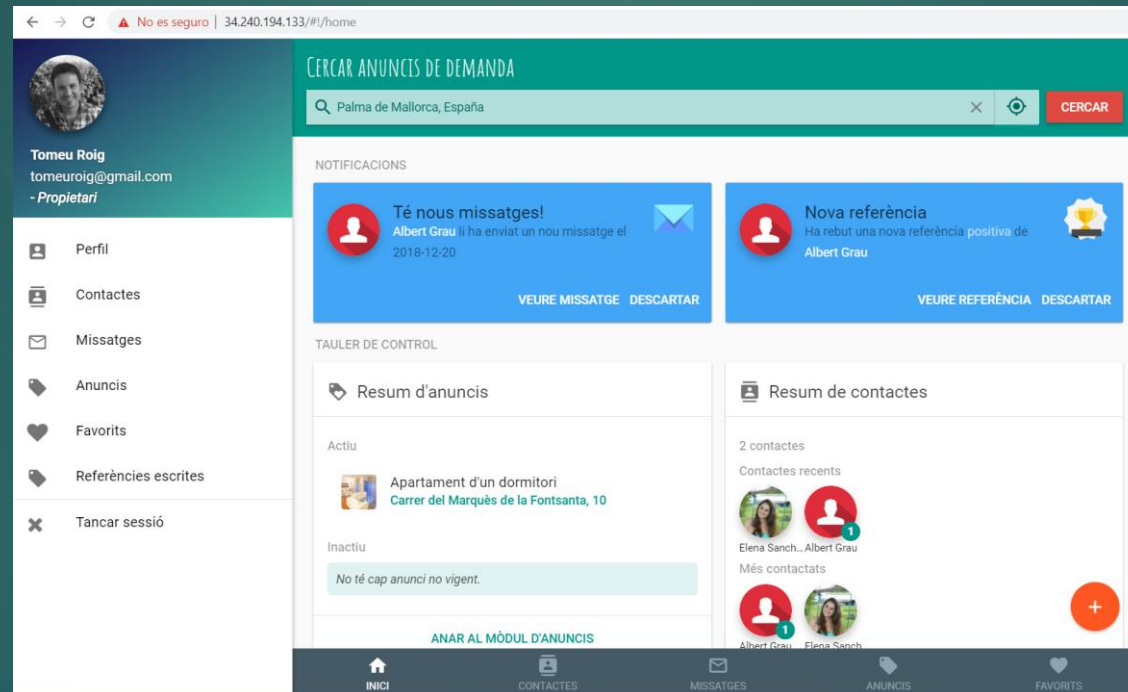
No es seguro | 34.240.194.133/#!/home

Tomeu Roig
tomeuroig@gmail.com
- Propietari

Perfil
Contactes
Missatges
Anuncis
Favorits
Referències escrites
Tancar sessió

CERCAR ANUNCIS DE DEMANDA

Palma de Mallorca, España

CERCAR

NOTIFICACIONS

Té nous missatges!
Albert Grau li ha enviat un nou missatge el 2018-12-20

VEURE MISSATGE DESCARTAR

Nova referència
Ha rebut una nova referència positiva de Albert Grau

VEURE REFERÈNCIA DESCARTAR

TAULER DE CONTROL

Resum d'anuncis

Actiu

Apartament d'un dormitori
Carrer del Marquès de la Fontsanta, 10

Inactiu

No té cap anunci no vigent.

ANAR AL MÒDUL D'ANUNCIS

Resum de contactes

2 contactes

Contactes recents

Elena Sanch... Albert Grau
1

Més contactats

1
Albert Grau Elena Sanch

+

INICI
CONTACTES
MISSATGES
ANUNCIS
FAVORITS